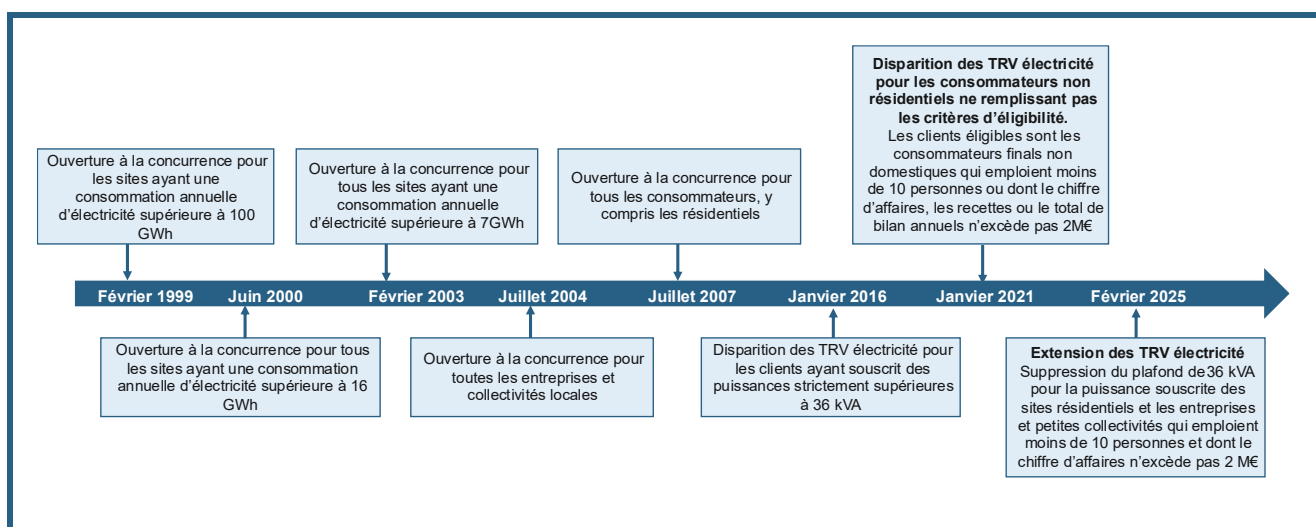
Ouverture à la concurrence pour les sites ayant une consommation annuelle d'électricité supérieure à 100 GWh

Ouverture à la concurrence pour tous les sites ayant une consommation annuelle d'électricité supérieure à 7GWh

Ouverture à la concurrence pour tous les consommateurs, y compris les résidentiels

**Disparition des TRV électricité pour les consommateurs non résidentiels ne remplissant pas les critères d'éligibilité.**
Les clients éligibles sont les consommateurs finals non domestiques qui emploient moins de 10 personnes ou dont le chiffre d'affaires, les recettes ou le total de bilan annuels n'excède pas 2M€

Février 1999 Juin 2000 Février 2003 Juillet 2004 Juillet 2007 Janvier 2016 Janvier 2021 Février 2025

Ouverture à la concurrence pour tous les sites ayant une consommation annuelle d'électricité supérieure à 16 GWh

Ouverture à la concurrence pour toutes les entreprises et collectivités locales

Disparition des TRV électricité pour les clients ayant souscrit des puissances strictement supérieures à 36 kVA

**Extension des TRV électricité**
Suppression du plafond de36 kVA pour la puissance souscrite des sites résidentiels et les entreprises et petites collectivités qui emploient moins de 10 personnes et dont le chiffre d'affaires n'excède pas 2 M€